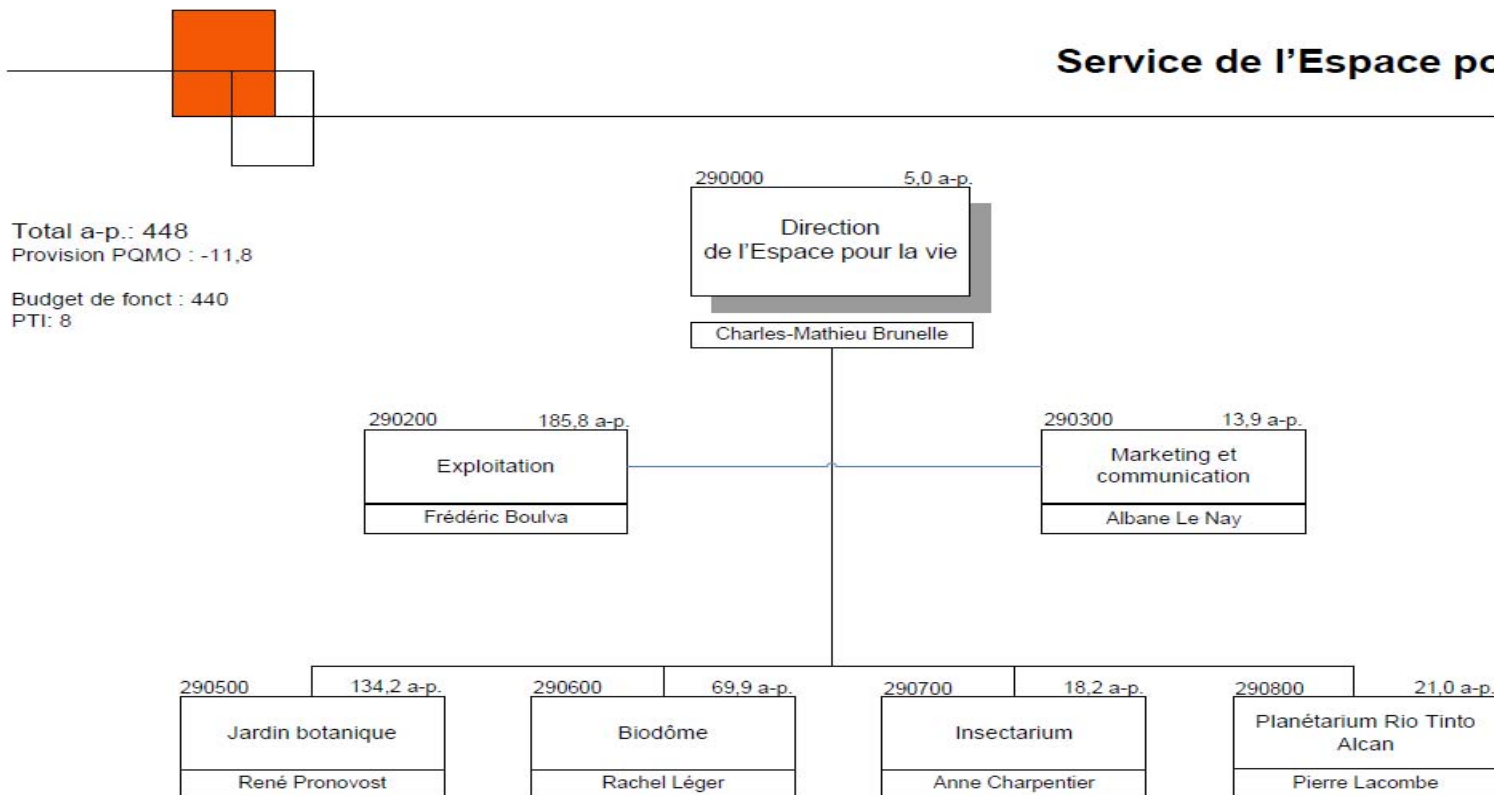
Service de l'Espace po

Total a-p.: 448
Provision PQMO : -11,8

Budget de fonct : 440
PTI: 8

290000 5,0 a-p.
Direction de l'Espace pour la vie
Charles-Mathieu Brunelle

290200 185,8 a-p.
Exploitation
Frédéric Boulva

290300 13,9 a-p.
Marketing et communication
Albane Le Nay

290500 134,2 a-p.
Jardin botanique
René Pronovost

290600 69,9 a-p.
Biodôme
Rachel Léger

290700 18,2 a-p.
Insectarium
Anne Charpentier

290800 21,0 a-p.
Planétarium Rio Tinto Alcan
Pierre Lacombe